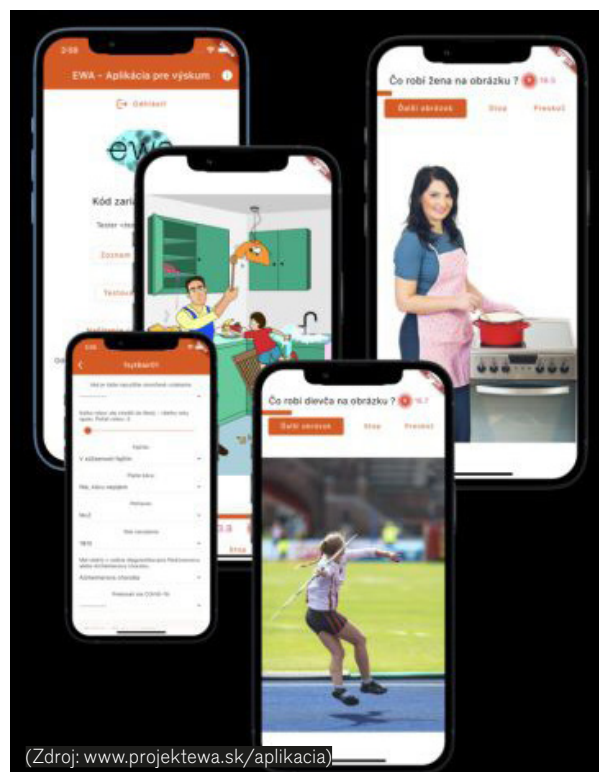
2:08

EWA - Aplikácia pre výskum

Odhlásiť

ewa

Kód zaria

Tester

Zoznam

Testov

Čo robí žena na obrázku ?

Ďalší obrázok

Stop

Preskoč

Dotazník

Alzheimerova choroba

Čo robí dievča na obrázku ?

Ďalší obrázok

Stop

Preskoč

(Zdroj: www.projektewa.sk/aplikacia)